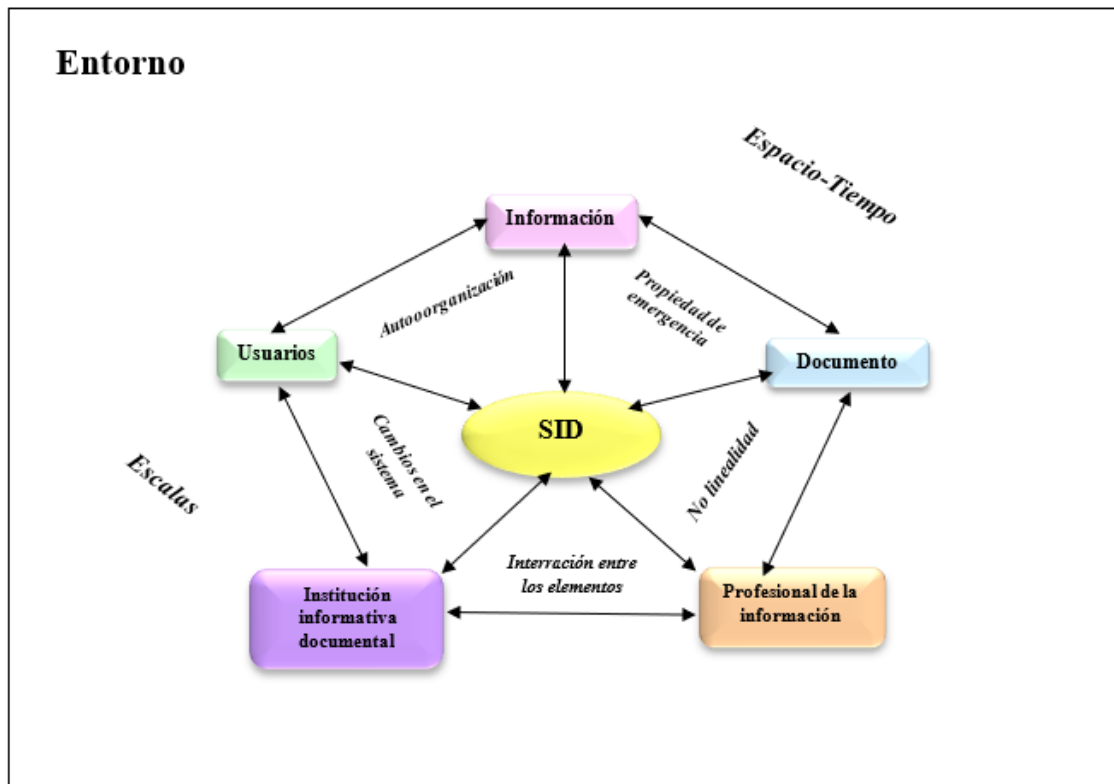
Entorno

Espacio-Tiempo

Información

Autoorganización

Propiedad de emergencia

Usuarios

Documento

SID

Cambios en el sistema

No linealidad

Escalas

Interración entre los elementos

Institución informativa documental

Profesional de la información